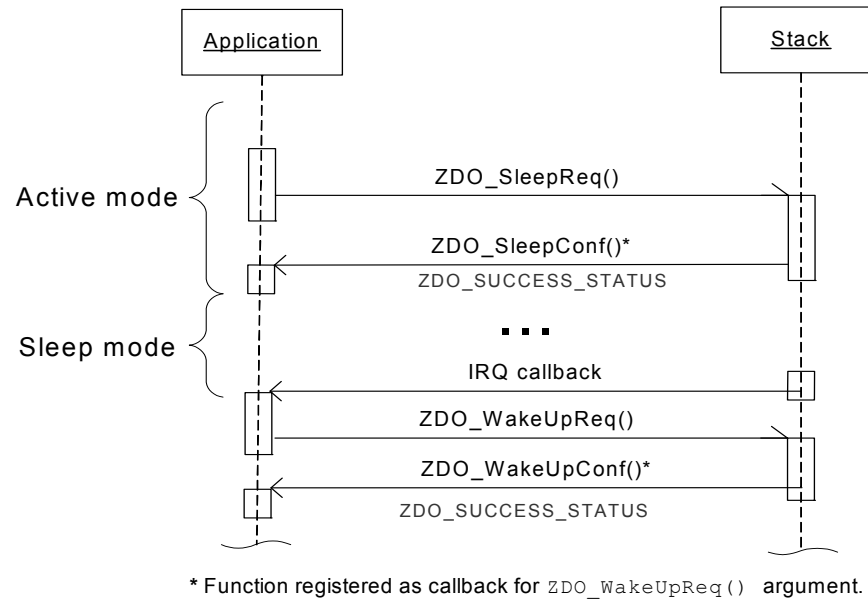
Application

Stack

Active mode

ZDO_SleepReq()

ZDO_SleepConf()*

ZDO_SUCCESS_STATUS

Sleep mode

...

IRQ callback

ZDO_WakeUpReq()

ZDO_WakeUpConf()*

ZDO_SUCCESS_STATUS

* Function registered as callback for ZDO_WakeUpReq() argument.